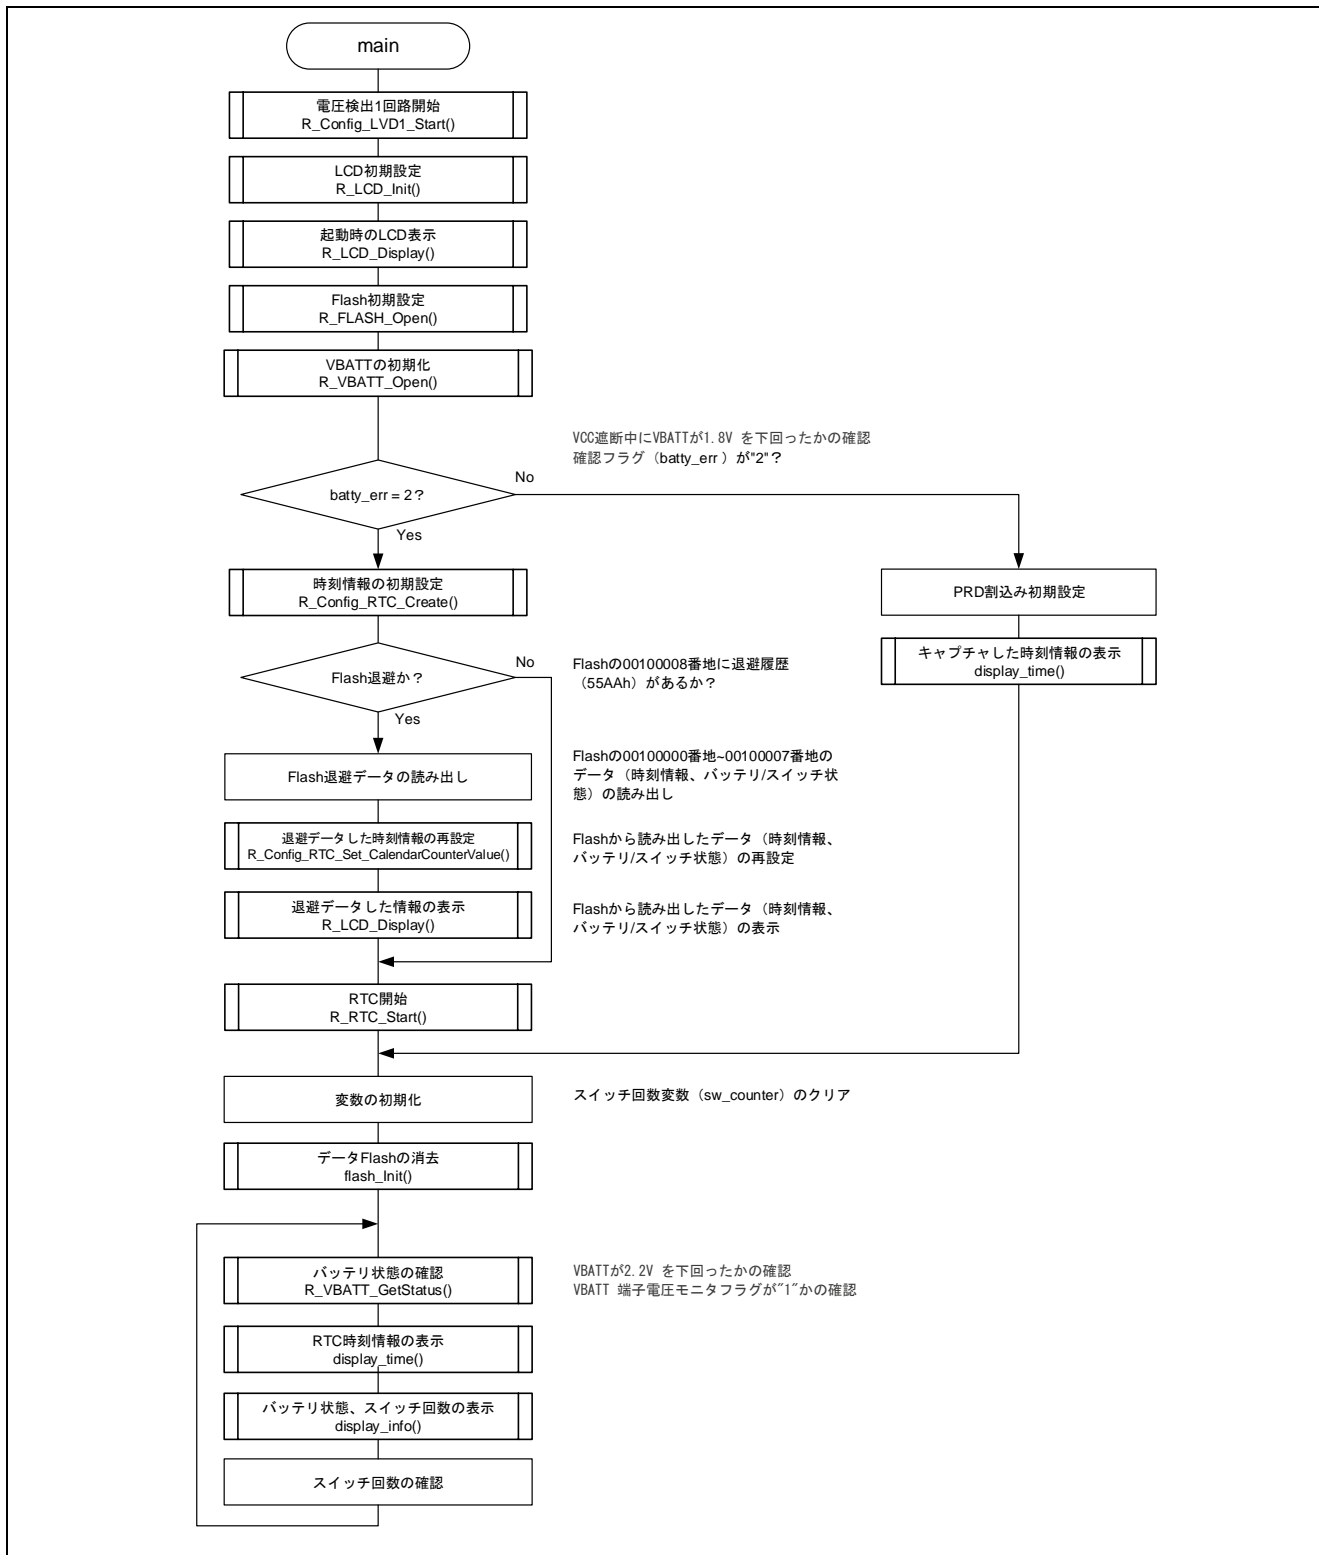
main

電圧検出1回路開始
R_Config_LVD1_Start()

LCD初期設定
R_LCD_Init()

起動時のLCD表示
R_LCD_Display()

Flash初期設定
R_FLASH_Open()

VBATTの初期化
R_VBATT_Open()

VCC遮断中にVBATTが1.8V を下回ったかの確認
確認フラグ（batty_err ）が"2"?

batty_err = 2?

No

Yes

時刻情報の初期設定
R_Config_RTC_Create()

PRD割込み初期設定

キャプチャした時刻情報の表示
display_time()

Flash退避か？

No

Flashの00100008番地に退避履歴（55AAh）があるか？

Yes

Flash退避データの読み出し

Flashの00100000番地~00100007番地のデータ（時刻情報、バッテリ/スイッチ状態）の読み出し

退避データした時刻情報の再設定
R_Config_RTC_Set_CalendarCounterValue()

Flashから読み出したデータ（時刻情報、バッテリ/スイッチ状態）の再設定

退避データした情報の表示
R_LCD_Display()

Flashから読み出したデータ（時刻情報、バッテリ/スイッチ状態）の表示

RTC開始
R_RTC_Start()

変数の初期化

スイッチ回数変数（sw_counter）のクリア

データFlashの消去
flash_Init()

バッテリ状態の確認
R_VBATT_GetStatus()

VBATTが2.2V を下回ったかの確認
VBATT 端子電圧モニタフラグが"1"かの確認

RTC時刻情報の表示
display_time()

バッテリ状態、スイッチ回数の表示
display_info()

スイッチ回数の確認